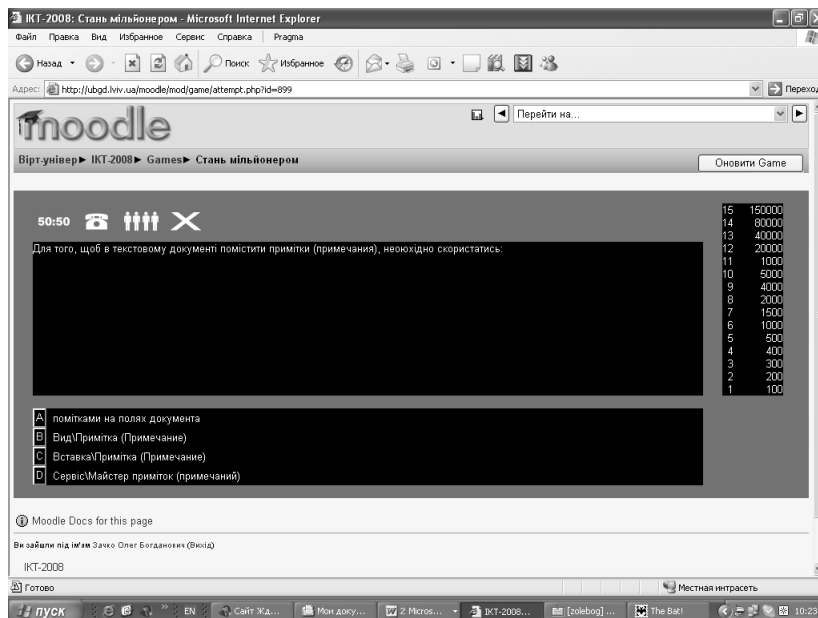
ІКТ-2008: Стань мільйонером - Microsoft Internet Explorer

Файл Правка Вид Избранное Сервис Справка Pragma

Назад Поиск Избранное

Адрес: http://ubgd.lviv.ua/moodle/mod/game/attempt.php?id=899 Переход

moodle

Перейти на...

Віртуніввер ► ІКТ-2008 ► Games ► Стань мільйонером

Оновити Game

50:50

Для того, щоб в текстовому документі помістити примітки (примечания), неоюхідно скористатись:

| | |
|---|---|
| 15 | 150000 |
| 14 | 80000 |
| 13 | 40000 |
| 12 | 20000 |
| 11 | 1000 |
| 10 | 5000 |
| 9 | 4000 |
| 8 | 2000 |
| 7 | 1500 |
| 6 | 1000 |
| 5 | 500 |
| 4 | 400 |
| 3 | 300 |
| 2 | 200 |
| 1 | 100 |

A помітками на полях документа

B Вид\Примітка (Примечание)

C Вставка\Примітка (Примечание)

D Сервіс\Майстер приміток (примечаний)

Moodle Docs for this page

Ви зайшли під ім'ям Зачко Олег Богданович (Вихід)

ІКТ-2008

Готово

Местная интрасеть

пуск EN Сайт Жд... Мои доку... 2 Micros... ІКТ-2008... [zolebog] ... The Bat! 10:23